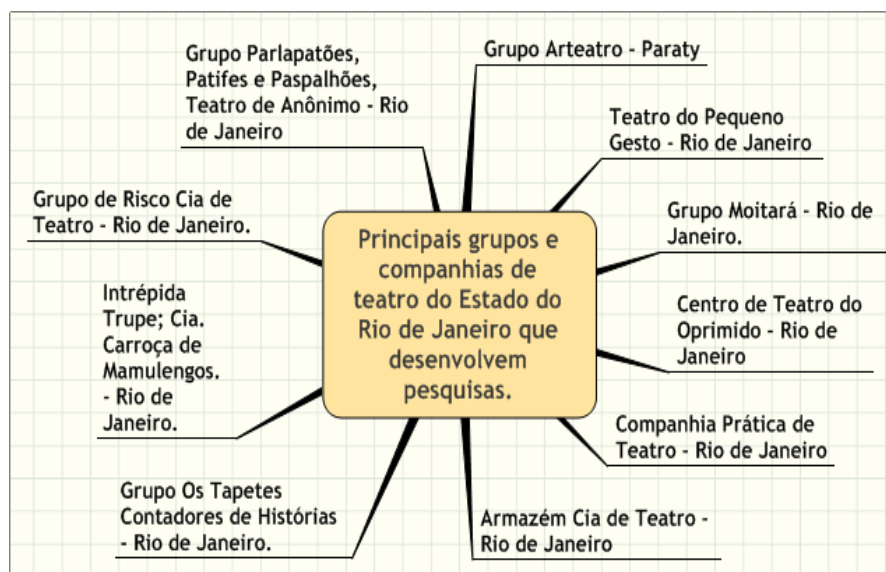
Principais grupos e companhias de teatro do Estado do Rio de Janeiro que desenvolvem pesquisas.

Grupo Parlapatões, Patifes e Paspalhões, Teatro de Anônimo - Rio de Janeiro

Grupo Arteatro - Paraty

Teatro do Pequeno Gesto - Rio de Janeiro

Grupo Moitará - Rio de Janeiro.

Centro de Teatro do Oprimido - Rio de Janeiro

Companhia Prática de Teatro - Rio de Janeiro

Armazém Cia de Teatro - Rio de Janeiro

Grupo Os Tapetes Contadores de Histórias - Rio de Janeiro.

Intrépida Trupe; Cia. Carroça de Mamulengos. - Rio de Janeiro.

Grupo de Risco Cia de Teatro - Rio de Janeiro.